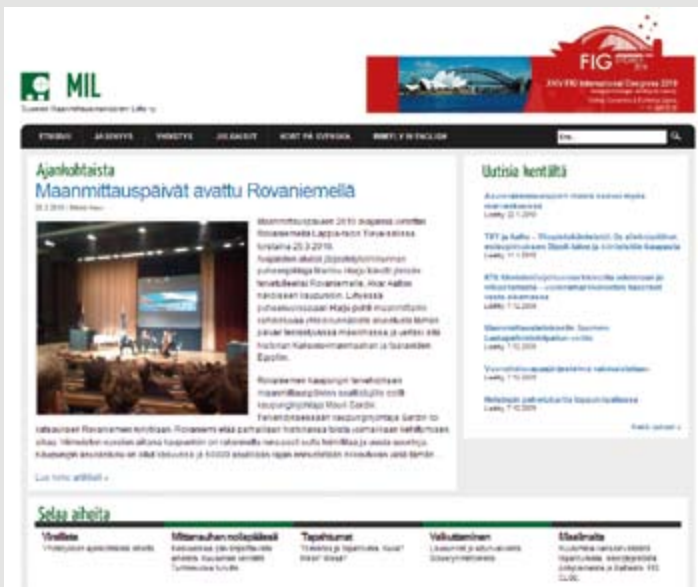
MIL

Suomen Maanmittausinsinöörien Liitto ry

FIG

XXV FIG International Congress 2014

ETUSIVU JÄSENYYS YHDISTYS JULKAISUT KORT PÅ SVENSKA BRIEFLY IN ENGLISH

Ajankohtaista

Maanmittauspäivät avattu Rovaniemellä

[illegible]

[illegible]

Lue lisää artikkeli »

Uutisia kentältä

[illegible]

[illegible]

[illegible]

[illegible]

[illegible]

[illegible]

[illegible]

Selaa aiheita

Viralliset

Mittanauhan nollapäässä

Tapahtumat

Vaikuttaminen

Maailmalta

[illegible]